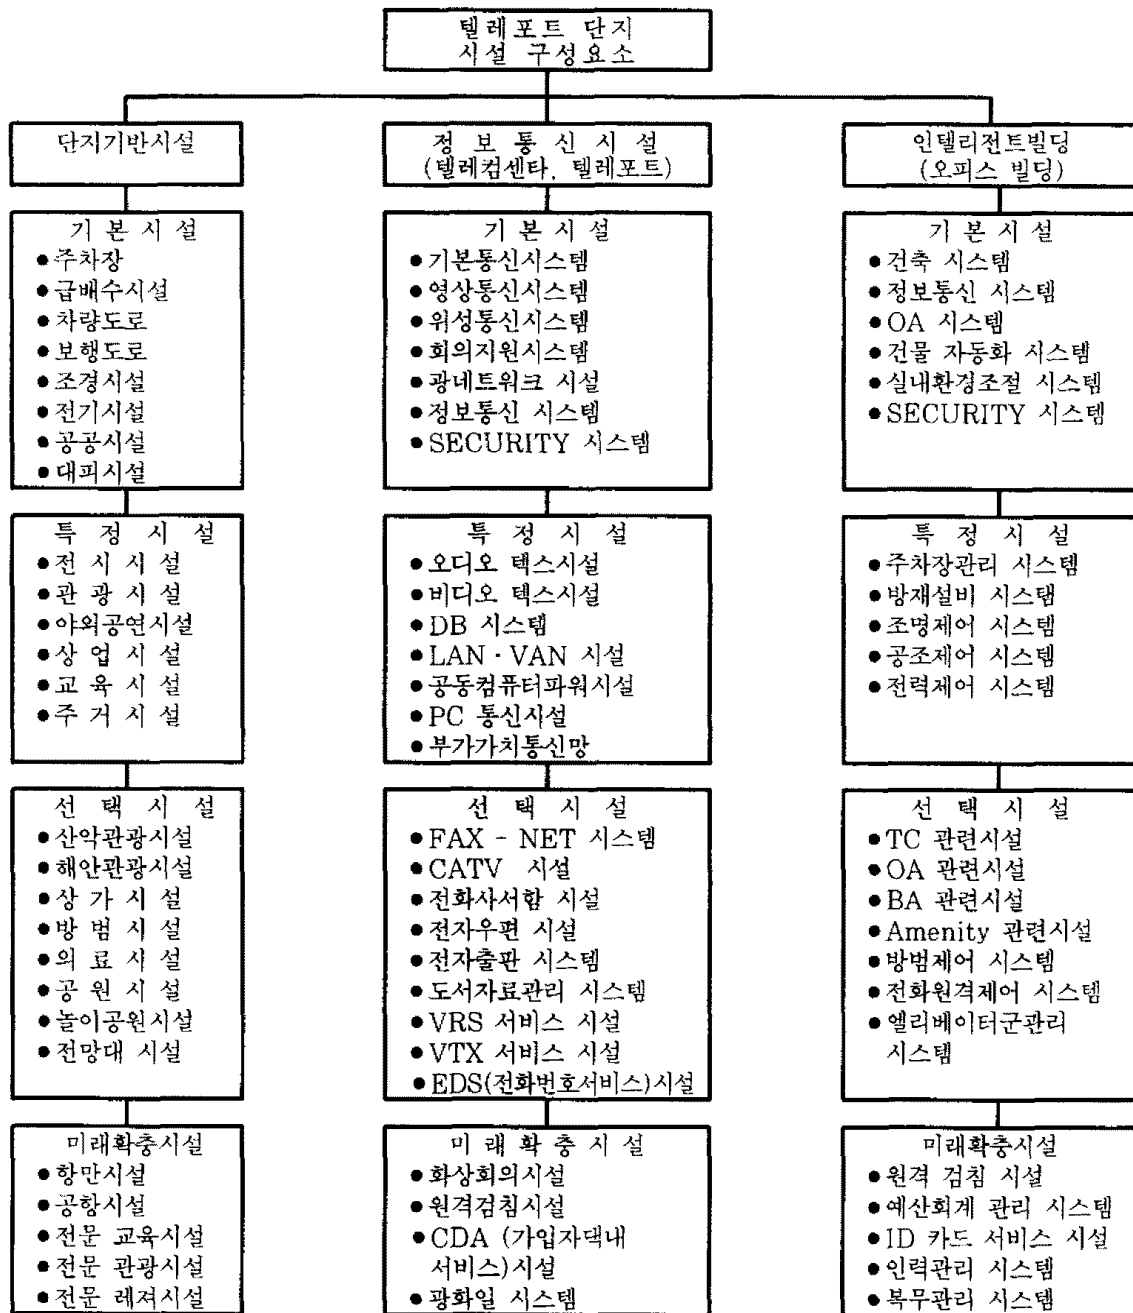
텔레포트 단지
시설 구성요소

단지기반시설

기 본 시 설
●주차장
●급배수시설
●차량도로
●보행도로
●조경시설
●전기시설
●공공시설
●대피시설

특 정 시 설
●전 시 시 설
●관 광 시 설
●야외공연시설
●상 업 시 설
●교 육 시 설
●주 거 시 설

선 택 시 설
●산악관광시설
●해안관광시설
●상 가 시 설
●방 범 시 설
●의 료 시 설
●공 원 시 설
●놀이공원시설
●전망대 시설

미래확충시설
●항만시설
●공항시설
●전문 교육시설
●전문 관광시설
●전문 레져시설

정 보 통 신 시 설
(텔레컴센타, 텔레포트)

기 본 시 설
●기본통신시스템
●영상통신시스템
●위성통신시스템
●회의지원시스템
●광네트워크 시설
●정보통신 시스템
●SECURITY 시스템

특 정 시 설
●오디오 텍스시설
●비디오 텍스시설
●DB 시스템
●LAN · VAN 시설
●공동컴퓨터파워시설
●PC 통신시설
●부가가치통신망

선 택 시 설
●FAX - NET 시스템
●CATV 시설
●전화사서함 시설
●전자우편 시설
●전자출판 시스템
●도서자료관리 시스템
●VRS 서비스 시설
●VTX 서비스 시설
●EDS(전화번호서비스)시설

미 래 확 충 시 설
●화상회의시설
●원격검침시설
●CDA (가입자댁내 서비스)시설
●광화일 시스템

인텔리전트빌딩
(오피스 빌딩)

기 본 시 설
●건축 시스템
●정보통신 시스템
●OA 시스템
●건물 자동화 시스템
●실내환경조절 시스템
●SECURITY 시스템

특 정 시 설
●주차장관리 시스템
●방재설비 시스템
●조명제어 시스템
●공조제어 시스템
●전력제어 시스템

선 택 시 설
●TC 관련시설
●OA 관련시설
●BA 관련시설
●Amenity 관련시설
●방범제어 시스템
●전화원격제어 시스템
●엘리베이터군관리 시스템

미래확충시설
●원격 검침 시설
●예산회계 관리 시스템
●ID 카드 서비스 시설
●인력관리 시스템
●복무관리 시스템